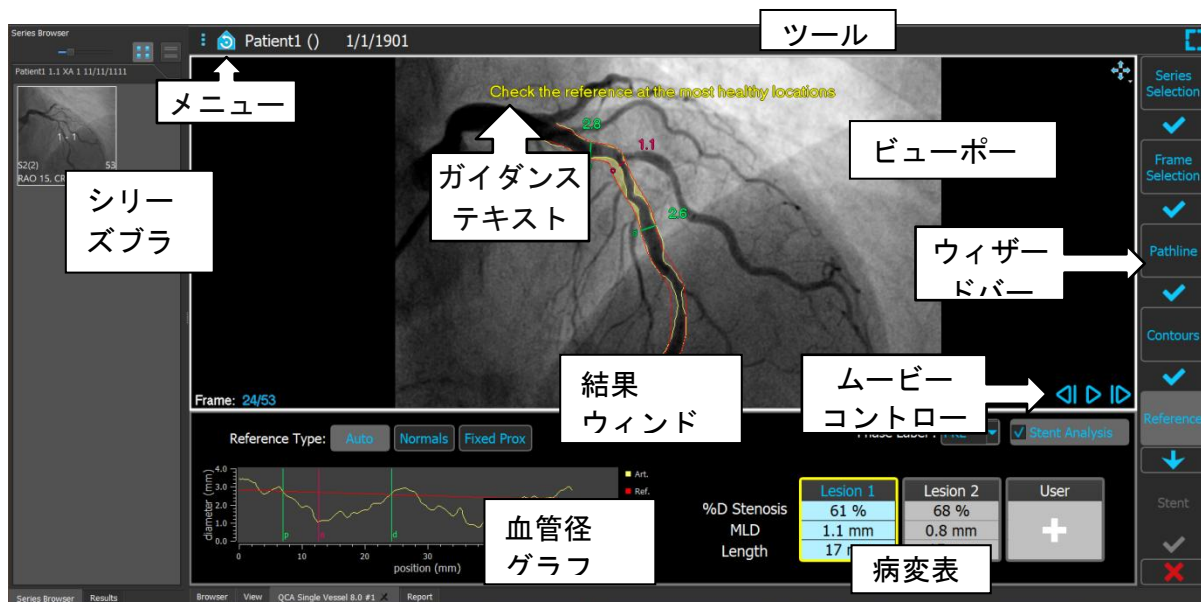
Series Browser

Patient1 1.1 XA 1 11/11/1111

1 - 1

S2(2) 53

RAO 15, CR

Patient1 () 1/1/1901

ツール

メニュー

Check the reference at the most healthy locations

2.8

1.1

2.6

ビューポー

ガイダンステキスト

シリーズブラ

Series Selection

Frame Selection

Pathline

Contours

Reference

Stent

ウィザードバー

Frame: 24/53

結果ウィンド

ムービーコントロー

Reference Type: Auto Normals Fixed Prox

Phase Label:

Stent Analysis

diameter (mm)

4.0

3.0

2.0

1.0

0

10

20

30

position (mm)

Art.

Ref.

血管径グラフ

| | Lesion 1 | Lesion 2 | User |
|---|---|---|---|
| %D Stenosis | 61 % | 68 % | + |
| MLD | 1.1 mm | 0.8 mm | |
| Length | 17 m | | |

病変表

Series Browser Results

Browser View QCA Single Vessel 8.0 #1 Report